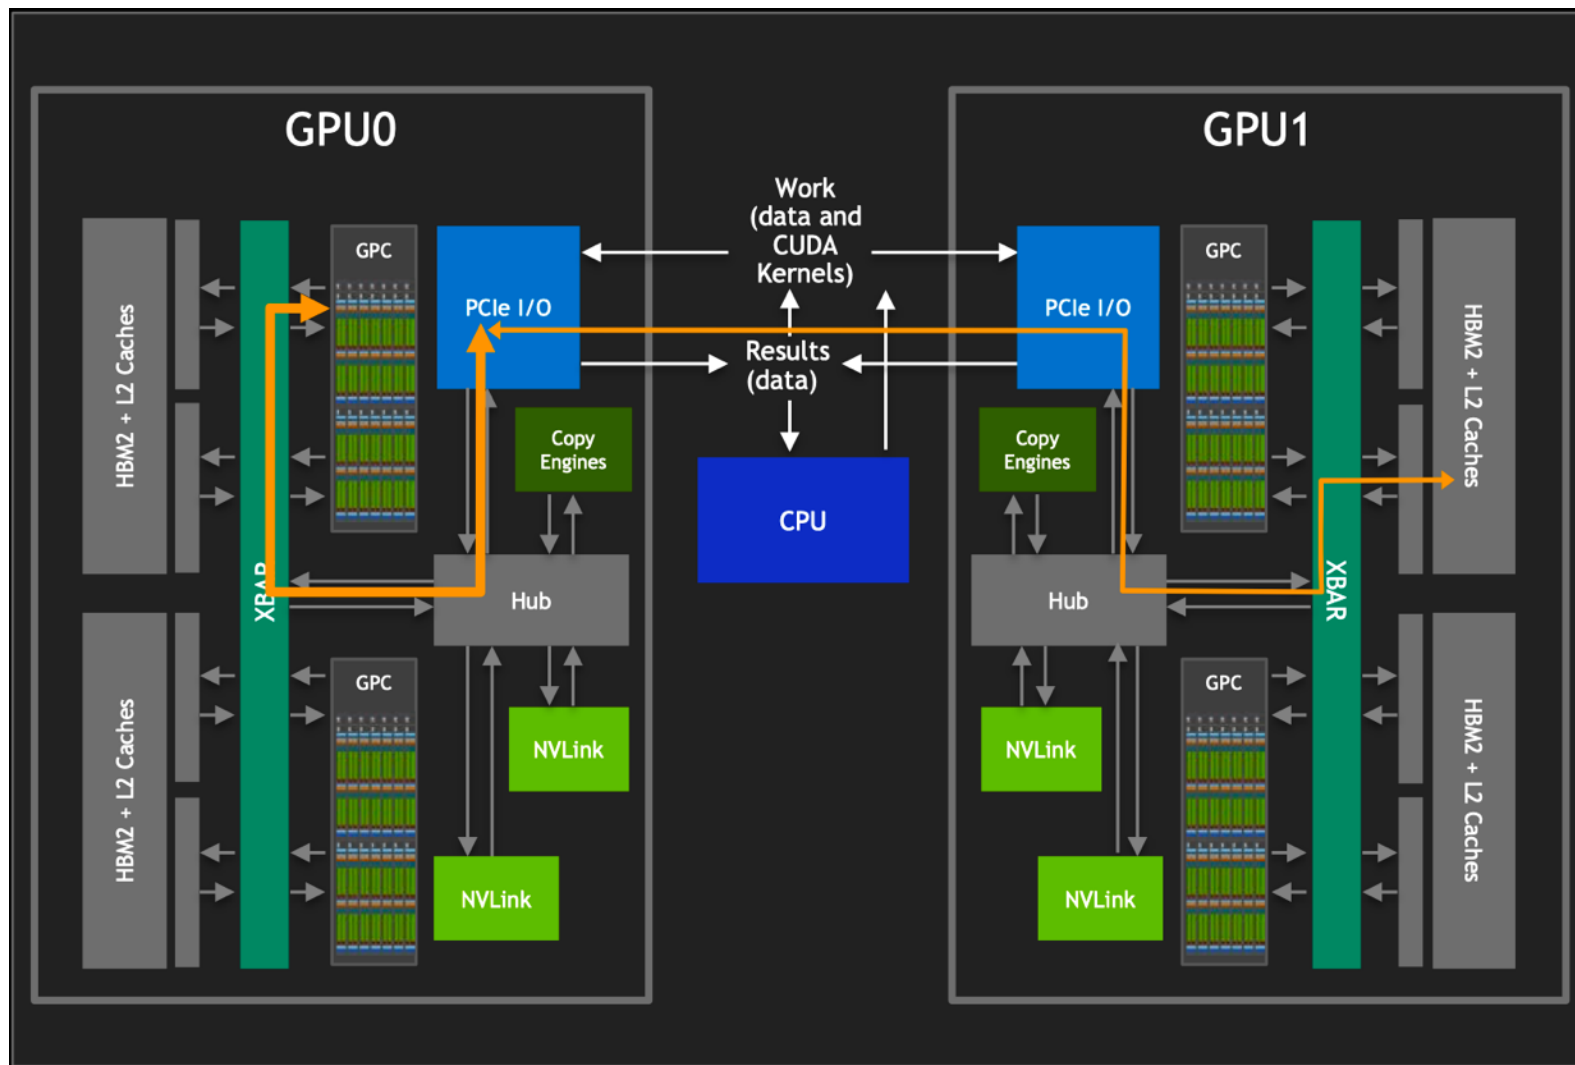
GPU0

GPU1

Work (data and CUDA Kernels)

Results (data)

CPU

HBM2 + L2 Caches

HBM2 + L2 Caches

XBAR

GPC

GPC

PCIe I/O

Copy Engines

Hub

NVLink

NVLink

PCIe I/O

GPC

GPC

Copy Engines

Hub

NVLink

NVLink

XBAR

HBM2 + L2 Caches

HBM2 + L2 Caches